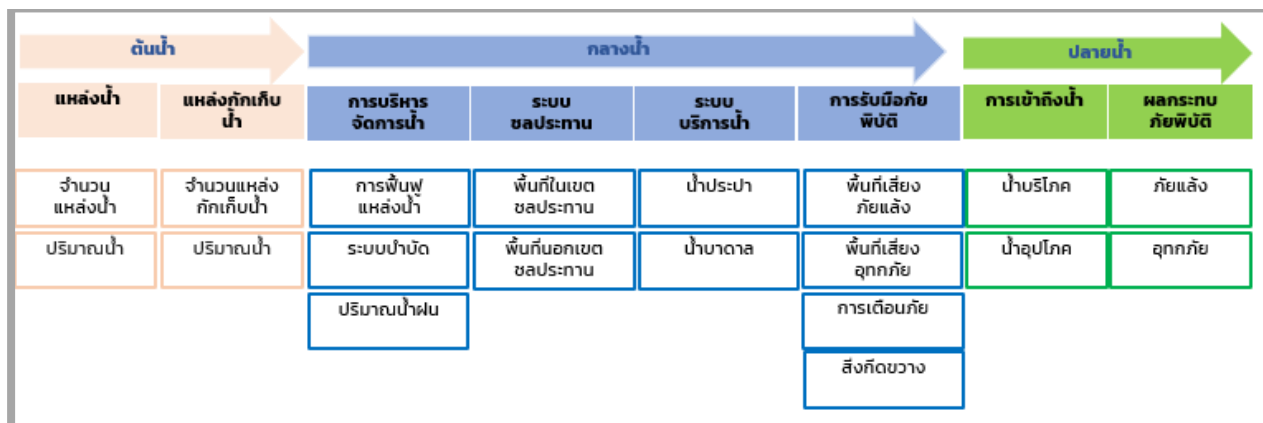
ต้นน้ำ

กลางน้ำ

ปลายน้ำ

| แหล่งน้ำ | แหล่งกักเก็บน้ำ | การบริหารจัดการน้ำ | ระบบชลประทาน | ระบบบริการน้ำ | การรับมือภัยพิบัติ | การเข้าถึงน้ำ | ผลกระทบภัยพิบัติ |
|---|---|---|---|---|---|---|---|
| จำนวนแหล่งน้ำ | จำนวนแหล่งกักเก็บน้ำ | การฟื้นฟูแหล่งน้ำ | พื้นที่ในเขตชลประทาน | น้ำประปา | พื้นที่เสี่ยงภัยแล้ง | น้ำบริโภค | ภัยแล้ง |
| ปริมาณน้ำ | ปริมาณน้ำ | ระบบบำบัด | พื้นที่นอกเขตชลประทาน | น้ำบาดาล | พื้นที่เสี่ยงอุทกภัย | น้ำอุปโภค | อุทกภัย |
| | | ปริมาณน้ำฝน | | | การเตือนภัย | | |
| | | | | | สิ่งกีดขวาง | | |